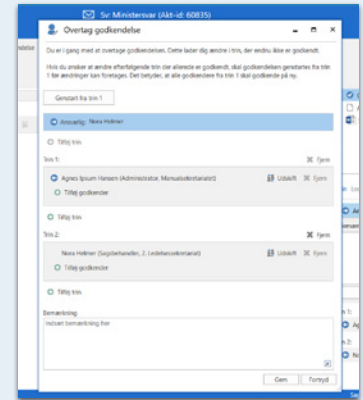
Sv: Ministersvar (Akt-id: 60835)

Overtag godkendelse

Du er i gang med at overtage godkendelsen. Dette lader dig ændre i trin, der endnu ikke er godkendt.

Hvis du ønsker at ændre efterfølgende trin der allerede er godkendt, skal godkendelsen genstartes fra trin 1 før ændringer kan foretages. Det betyder, at alle godkendere fra trin 1 skal godkende på ny.

Genstart fra trin 1

Ansvarlig: Nora Helmer

Tilføj trin

Trin 1:

Fjern

Agnes Ipsum Hansen (Administrator, Manualsekretariatet)

Udskift

Fjern

Tilføj godkender

Tilføj trin

Trin 2:

Fjern

Nora Helmer (Sagsbehandler, 2. Ledelsessekretariat)

Udskift

Fjern

Tilføj godkender

Tilføj trin

Bemærkning

Indsæt bemærkning her

Gem

Fortryd